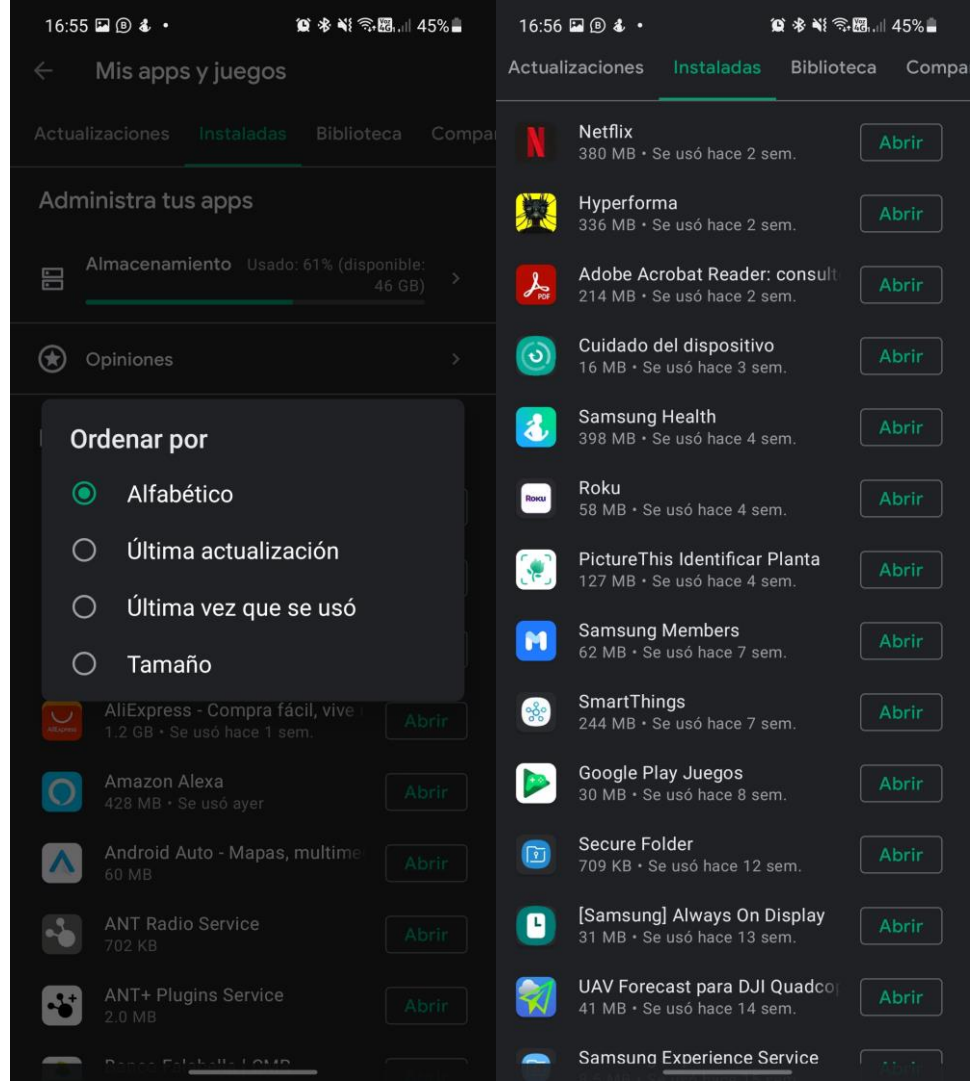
16:55 45%

Mis apps y juegos

Actualizaciones Instaladas Biblioteca Compar

Administra tus apps

Almacenamiento Usado: 61% (disponible: 46 GB)

Opiniones

Ordenar por

Alfabético

Última actualización

Última vez que se usó

Tamaño

AliExpress - Compra fácil, vive
1.2 GB • Se usó hace 1 sem.
Abrir

Amazon Alexa
428 MB • Se usó ayer
Abrir

Android Auto - Mapas, multime
60 MB
Abrir

ANT Radio Service
702 KB
Abrir

ANT+ Plugins Service
2.0 MB
Abrir

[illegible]

16:56 45%

Actualizaciones Instaladas Biblioteca Compa

Netflix
380 MB • Se usó hace 2 sem.
Abrir

Hyperforma
336 MB • Se usó hace 2 sem.
Abrir

Adobe Acrobat Reader: consult
214 MB • Se usó hace 2 sem.
Abrir

Cuidado del dispositivo
16 MB • Se usó hace 3 sem.
Abrir

Samsung Health
398 MB • Se usó hace 4 sem.
Abrir

Roku
58 MB • Se usó hace 4 sem.
Abrir

PictureThis Identificar Planta
127 MB • Se usó hace 4 sem.
Abrir

Samsung Members
62 MB • Se usó hace 7 sem.
Abrir

SmartThings
244 MB • Se usó hace 7 sem.
Abrir

Google Play Juegos
30 MB • Se usó hace 8 sem.
Abrir

Secure Folder
709 KB • Se usó hace 12 sem.
Abrir

[Samsung] Always On Display
31 MB • Se usó hace 13 sem.
Abrir

UAV Forecast para DJI Quadco
41 MB • Se usó hace 14 sem.
Abrir

Samsung Experience Service
Abrir